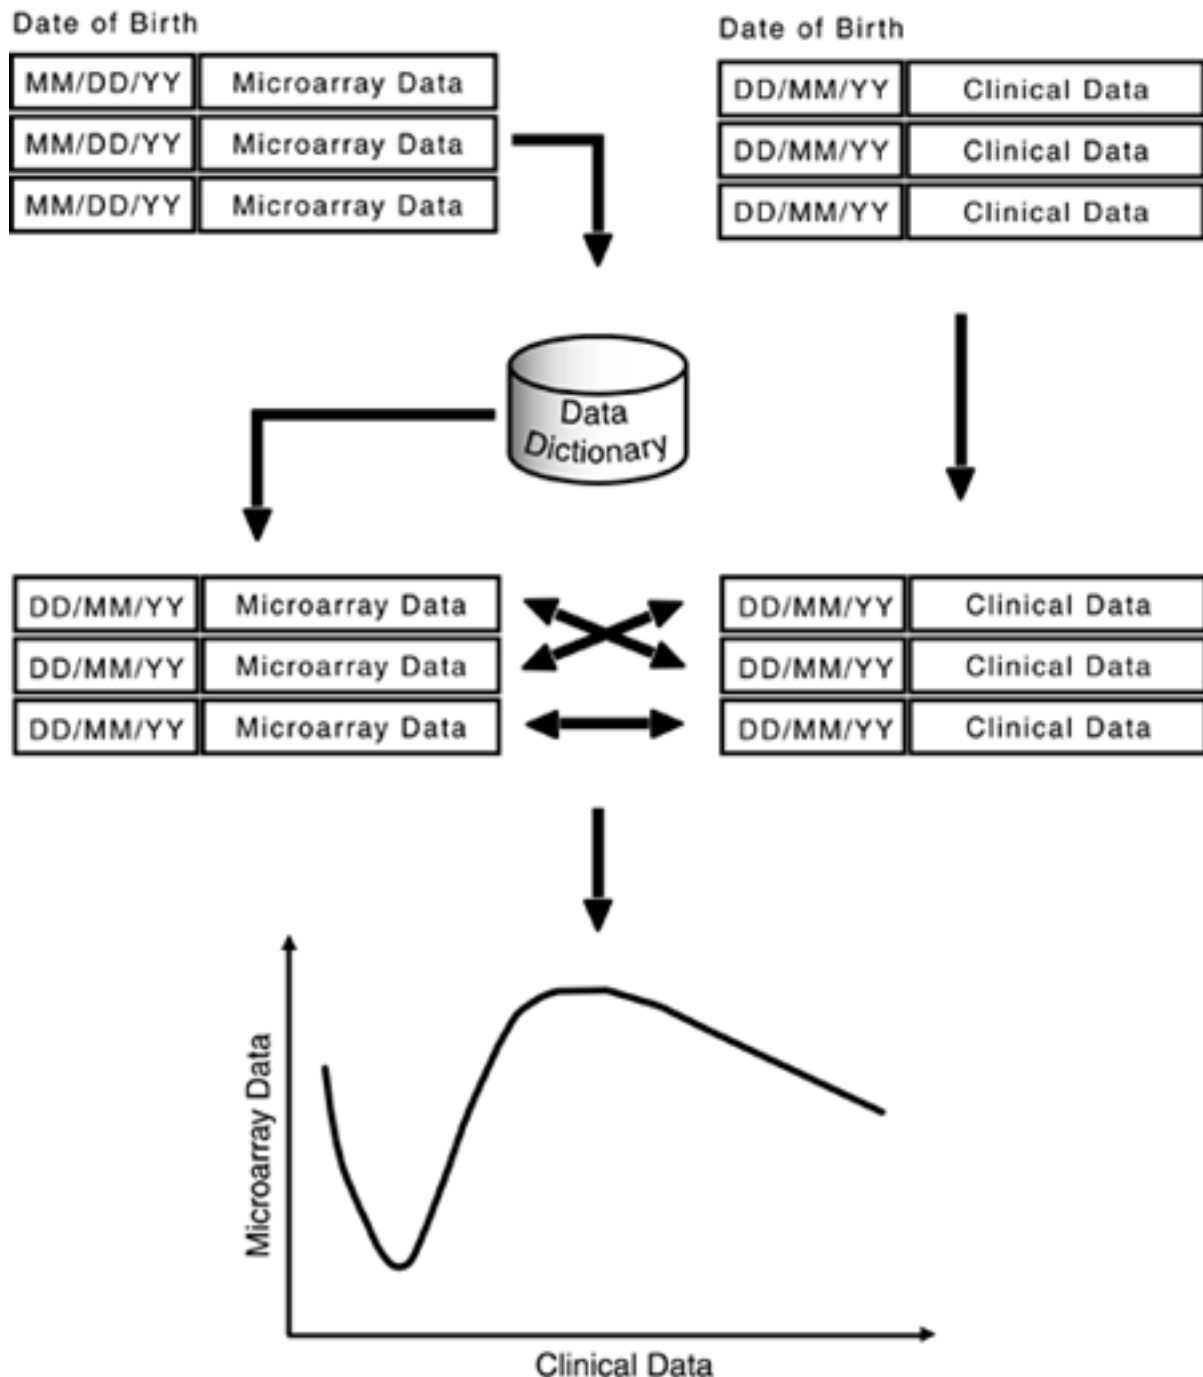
Date of Birth

| MM/DD/YY | Microarray Data |
|---|---|
| MM/DD/YY | Microarray Data |
| MM/DD/YY | Microarray Data |

Date of Birth

| DD/MM/YY | Clinical Data |
|---|---|
| DD/MM/YY | Clinical Data |
| DD/MM/YY | Clinical Data |

Data Dictionary

| DD/MM/YY | Microarray Data |
|---|---|
| DD/MM/YY | Microarray Data |
| DD/MM/YY | Microarray Data |

| DD/MM/YY | Clinical Data |
|---|---|
| DD/MM/YY | Clinical Data |
| DD/MM/YY | Clinical Data |

Microarray Data

Clinical Data